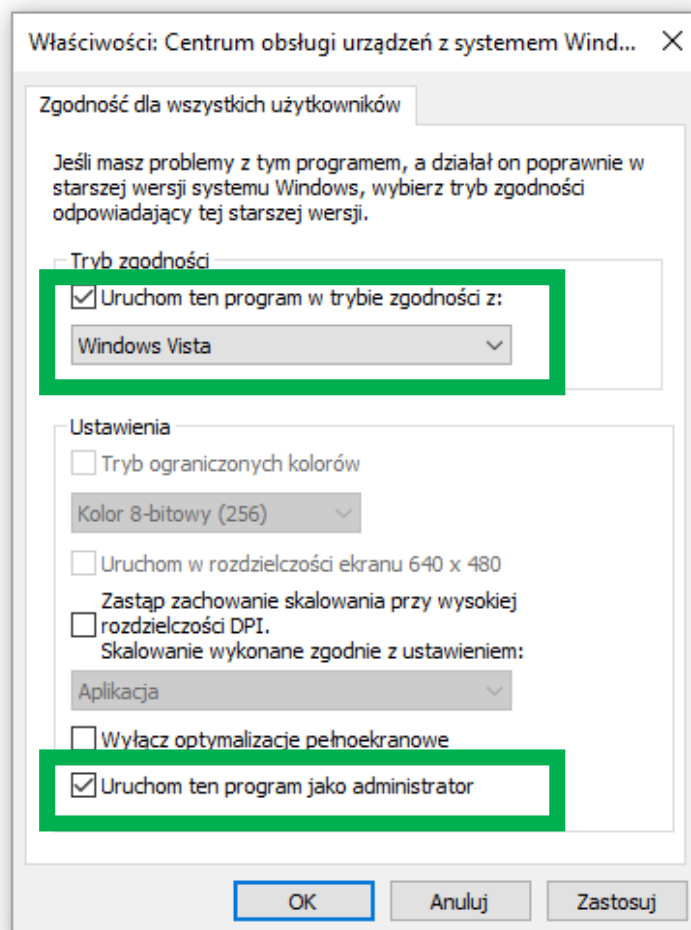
Właściwości: Centrum obsługi urządzeń z systemem Wind... ✕

Zgodność dla wszystkich użytkowników

Jeśli masz problemy z tym programem, a działał on poprawnie w starszej wersji systemu Windows, wybierz tryb zgodności odpowiadający tej starszej wersji.

Tryb zgodności

☑ Uruchom ten program w trybie zgodności z:

Windows Vista

Ustawienia

☐ Tryb ograniczonych kolorów

Kolor 8-bitowy (256)

☐ Uruchom w rozdzielczości ekranu 640 x 480

☐ Zastąp zachowanie skalowania przy wysokiej rozdzielczości DPI. Skalowanie wykonane zgodnie z ustawieniem:

Aplikacja

☐ Wyłącz optymalizacje pełnoekranowe

☑ Uruchom ten program jako administrator

OK Anuluj Zastosuj